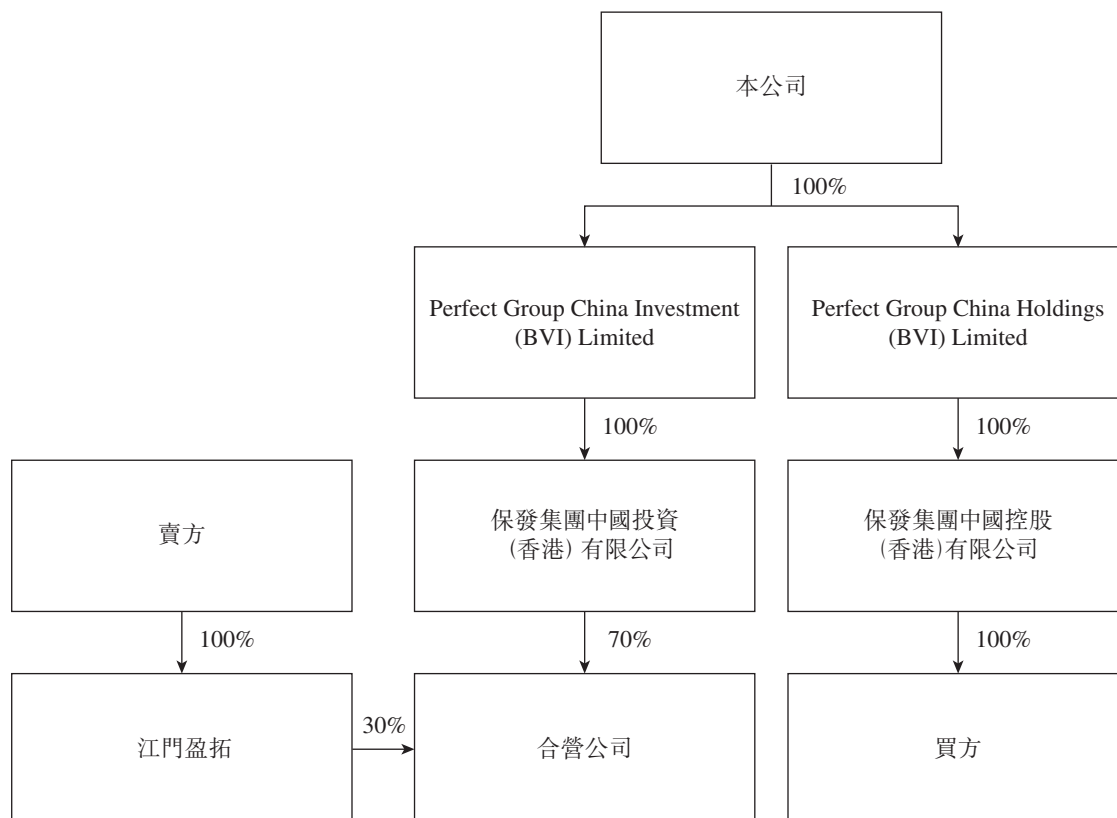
本公司

100%

Perfect Group China Investment (BVI) Limited

Perfect Group China Holdings (BVI) Limited

100%

100%

賣方

保發集團中國投資 (香港) 有限公司

保發集團中國控股 (香港)有限公司

100%

70%

100%

江門盈拓

30%

合營公司

買方